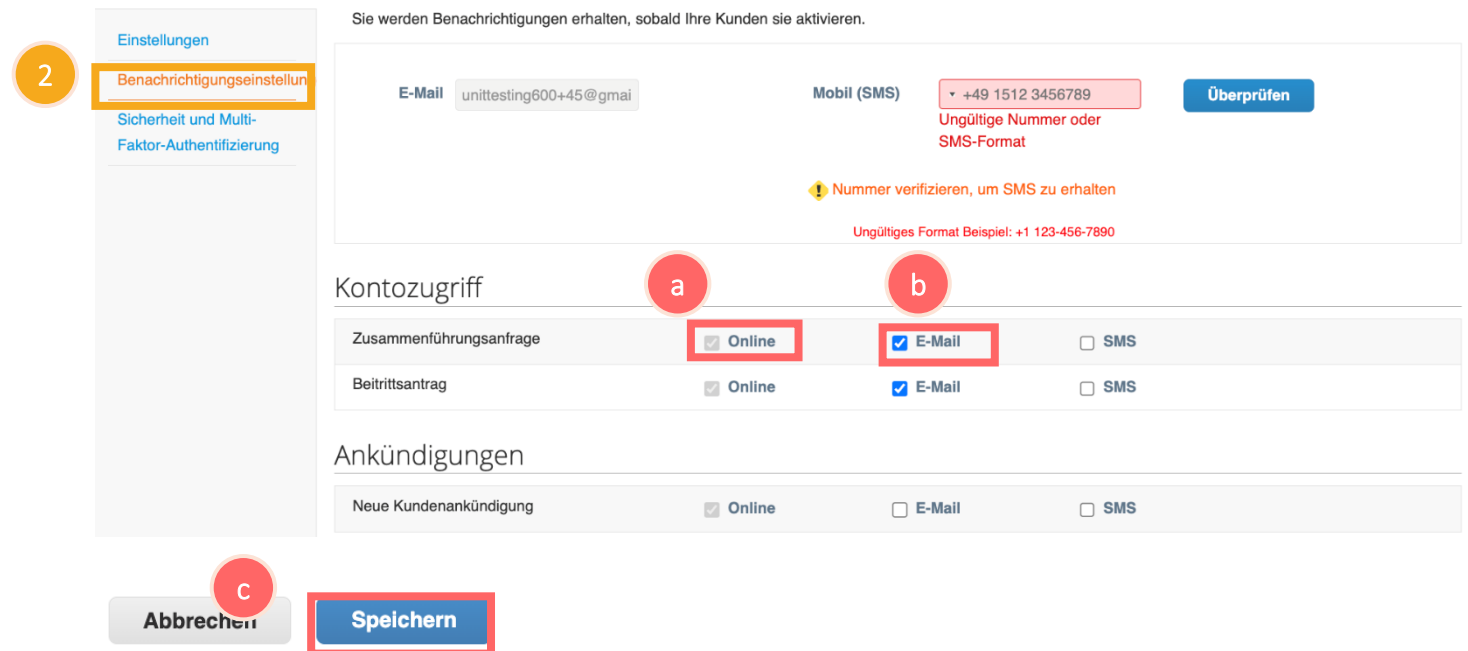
Einstellungen

2

Benachrichtigungseinstellun

Sicherheit und Multi-Faktor-Authentifizierung

Sie werden Benachrichtigungen erhalten, sobald Ihre Kunden sie aktivieren.

E-Mail unittesting600+45@gmai

Mobil (SMS) +49 1512 3456789

Überprüfen

Ungültige Nummer oder SMS-Format

Nummer verifizieren, um SMS zu erhalten

Ungültiges Format Beispiel: +1 123-456-7890

Kontozugriff

a

b

| | | | |
|---|---|---|---|
| Zusammenführungsanfrage | Online | E-Mail | SMS |
| Beitrittsantrag | Online | E-Mail | SMS |

Ankündigungen

| | | | |
|---|---|---|---|
| Neue Kundenankündigung | Online | E-Mail | SMS |

c

Abbrechen

Speichern